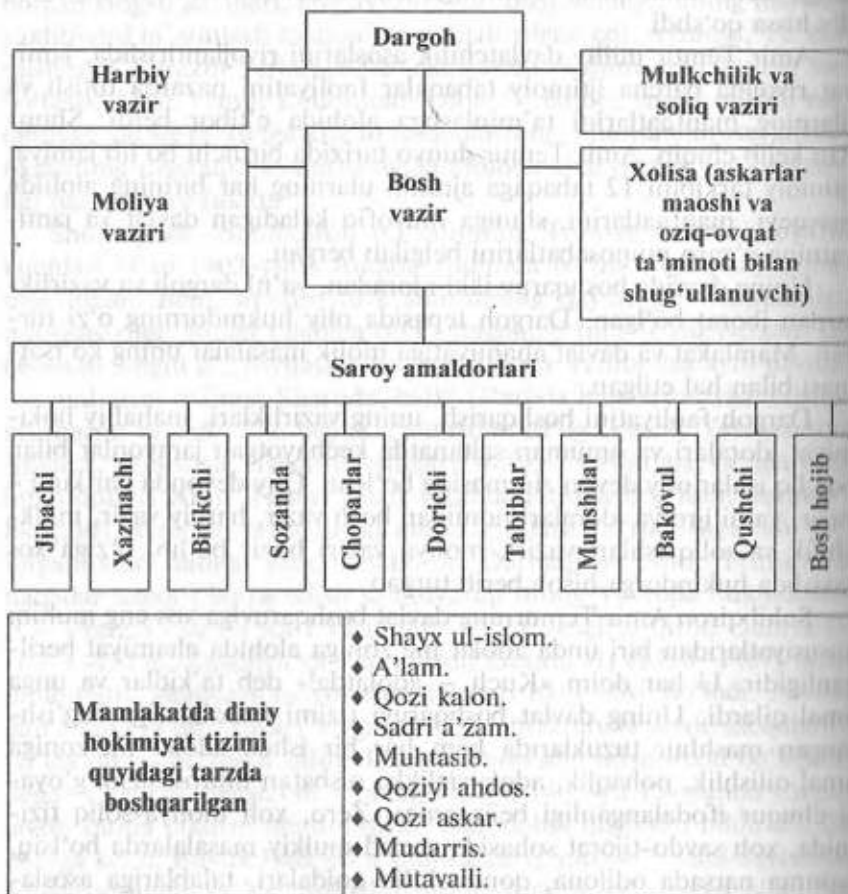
Dargoh

Harbiy vazir

Mulkchilik va soliq vaziri

Bosh vazir

Moliya vaziri

Xolisa (askarlar maoshi va oziq-ovqat ta'minoti bilan shug'ullanuvchi)

Saroy amaldorlari

Jibachi

Xazinachi

Bitikchi

Sozanda

Choparlar

Dorichi

Tabiblar

Munshilar

Bakovul

Qushchi

Bosh hojib

Mamlakatda diniy hokimiyat tizimi quyidagi tarzda boshqarilgan

♦ Shayx ul-islom.
♦ A'lam.
♦ Qozi kalon.
♦ Sadri a'zam.
♦ Muhtasib.
♦ Qoziyi ahdos.
♦ Qozi askar.
♦ Mudarris.
♦ Mutavalli.